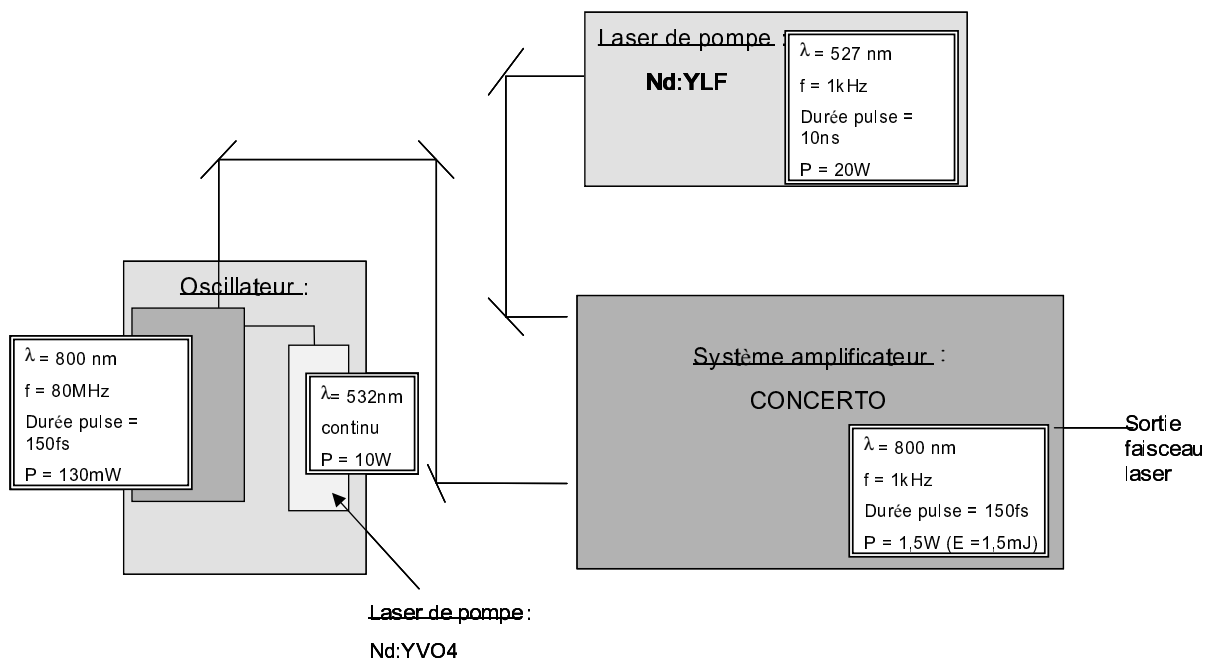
Laser de pompe :

Nd:YLF

$\lambda$ = 527 nm

f = 1kHz

Durée pulse = 10ns

P = 20W

Oscillateur :

$\lambda$ = 800 nm

f = 80MHz

Durée pulse = 150fs

P = 130mW

$\lambda$= 532nm

continu

P = 10W

Système amplificateur :

CONCERTO

$\lambda$ = 800 nm

f = 1kHz

Durée pulse = 150fs

P = 1,5W (E =1,5mJ)

Sortie faisceau laser

Laser de pompe :

Nd:YVO4